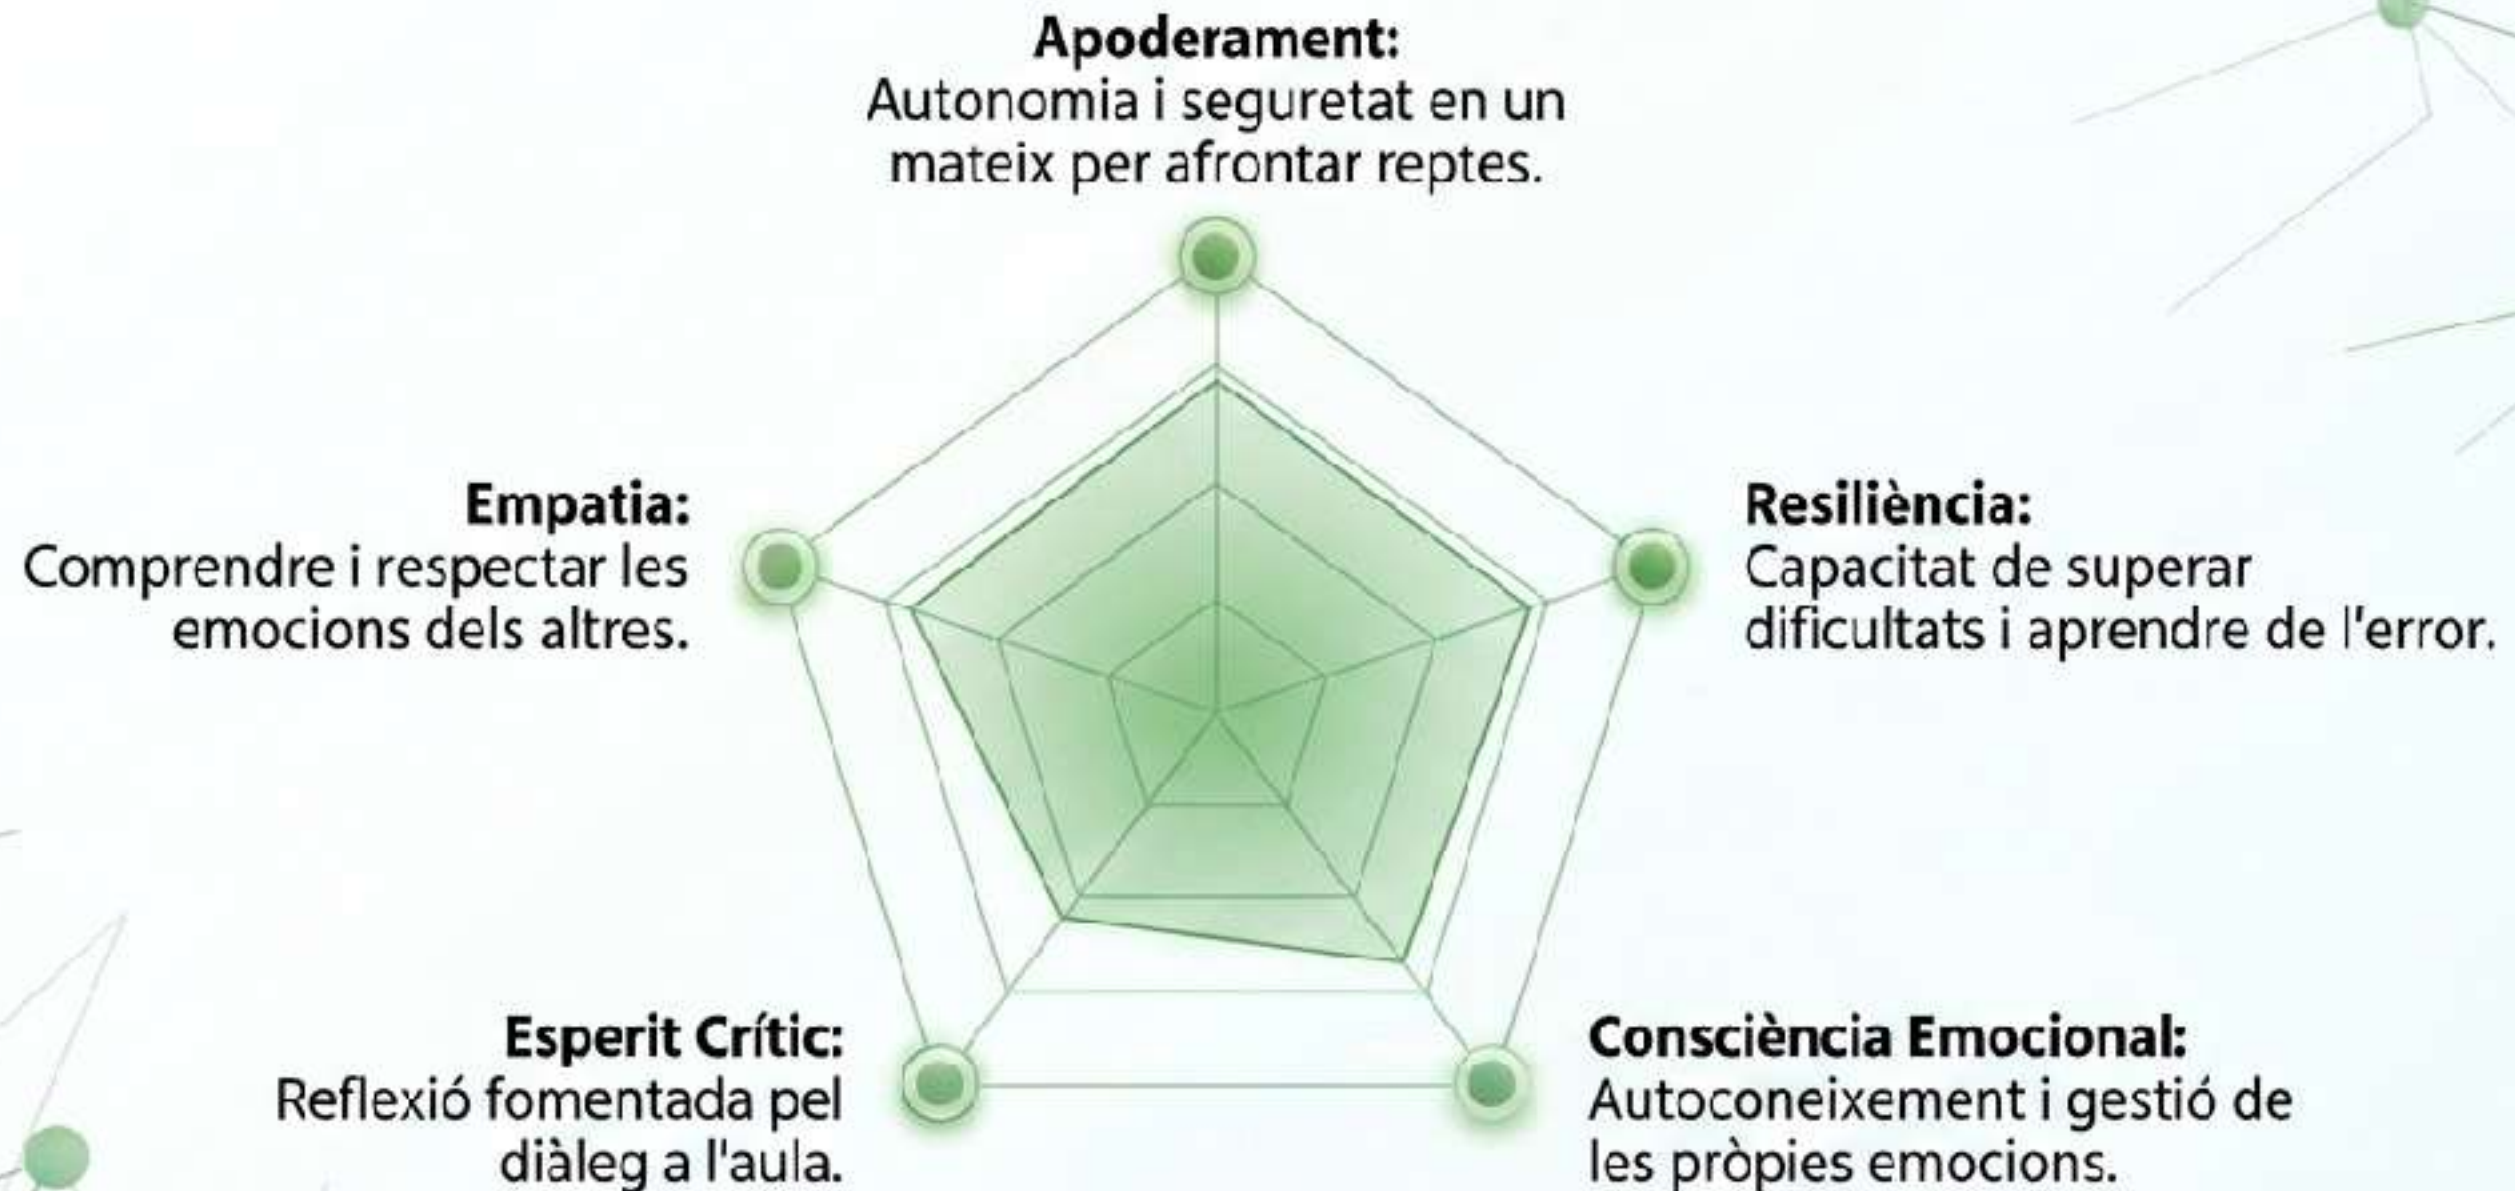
**Apoderament:**
Autonomia i seguretat en un mateix per afrontar reptes.

**Empatia:**
Comprendre i respectar les emocions dels altres.

**Resiliència:**
Capacitat de superar dificultats i aprendre de l'error.

**Esperit Crític:**
Reflexió fomentada pel diàleg a l'aula.

**Consciència Emocional:**
Autoconeixement i gestió de les pròpies emocions.